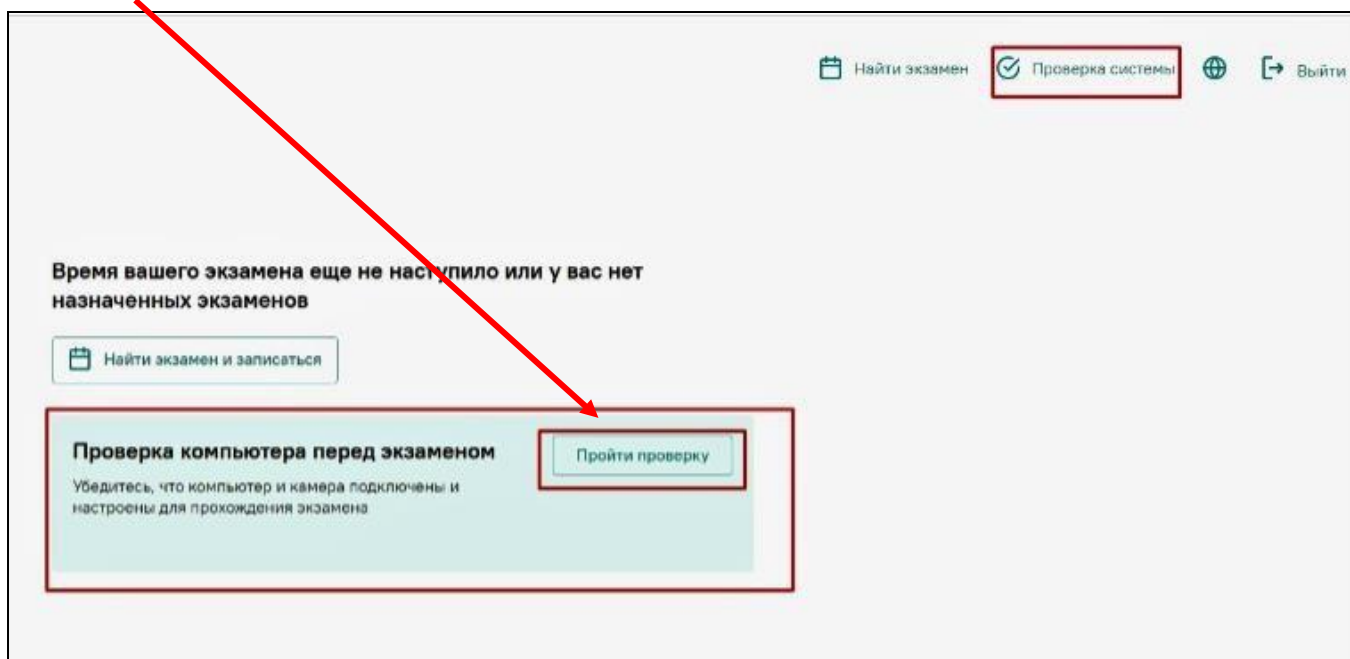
Найти экзамен
Проверка системы
Выйти

Время вашего экзамена еще не наступило или у вас нет назначенных экзаменов

Найти экзамен и записаться

Проверка компьютера перед экзаменом

Пройти проверку

Убедитесь, что компьютер и камера подключены и настроены для прохождения экзамена